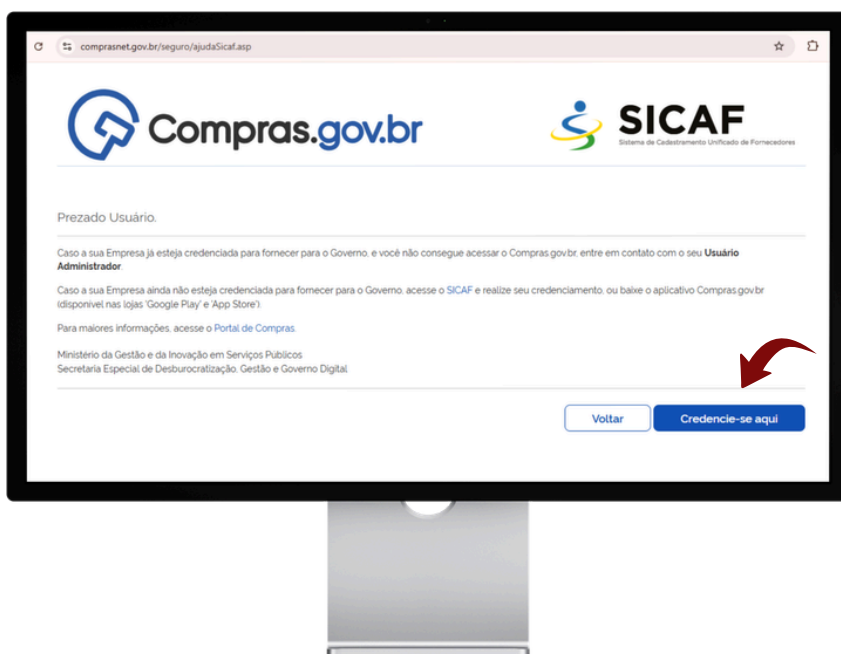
comprasnet.gov.br/seguro/ajudaSicaf.asp

Compras.gov.br

SICAF
Sistema de Cadastramento Unificado de Fornecedores

Prezado Usuário.

Caso a sua Empresa já esteja credenciada para fornecer para o Governo, e você não consegue acessar o Compras.gov.br, entre em contato com o seu **Usuário Administrador**.

Caso a sua Empresa ainda não esteja credenciada para fornecer para o Governo, acesse o SICAF e realize seu credenciamento, ou baixe o aplicativo Compras.gov.br (disponível nas lojas 'Google Play' e 'App Store').

Para maiores informações, acesse o Portal de Compras.

Ministério da Gestão e da Inovação em Serviços Públicos
Secretaria Especial de Desburocratização, Gestão e Governo Digital

Voltar
Credencie-se aqui